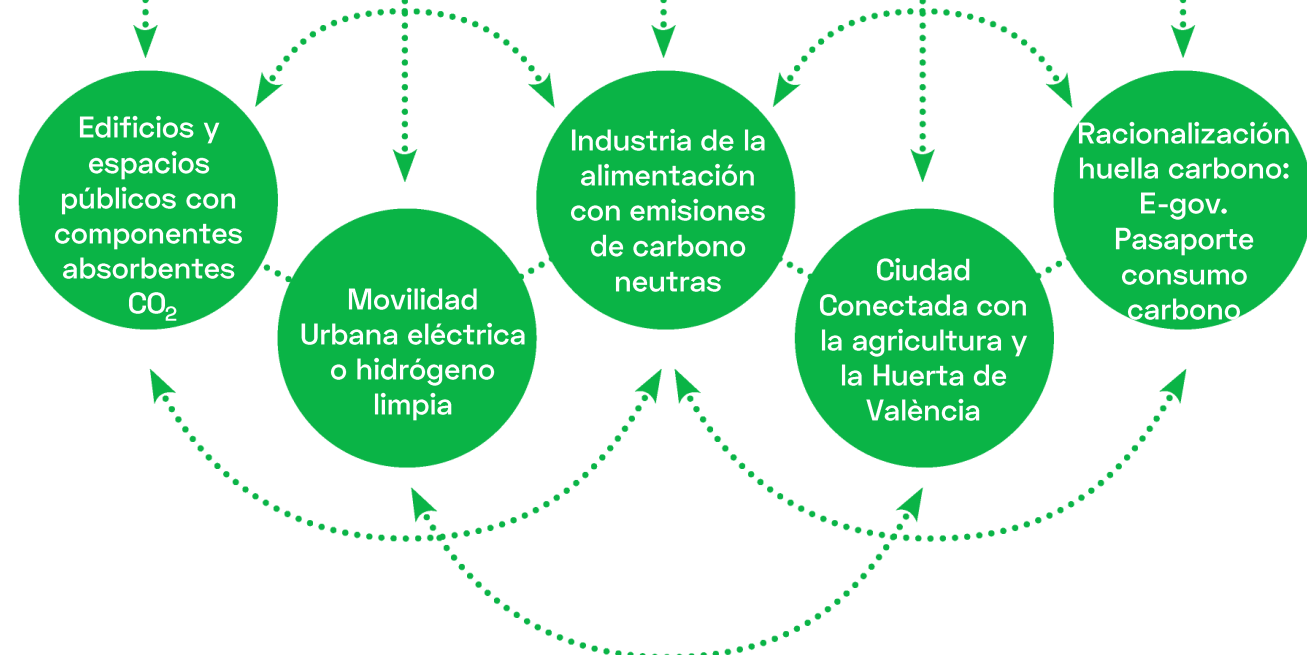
Edificios y espacios públicos con componentes absorbentes $CO_2$

Movilidad Urbana eléctrica o hidrógeno limpia

Industria de la alimentación con emisiones de carbono neutras

Ciudad Conectada con la agricultura y la Huerta de València

Racionalización huella carbono: E-gov. Pasaporte consumo carbono